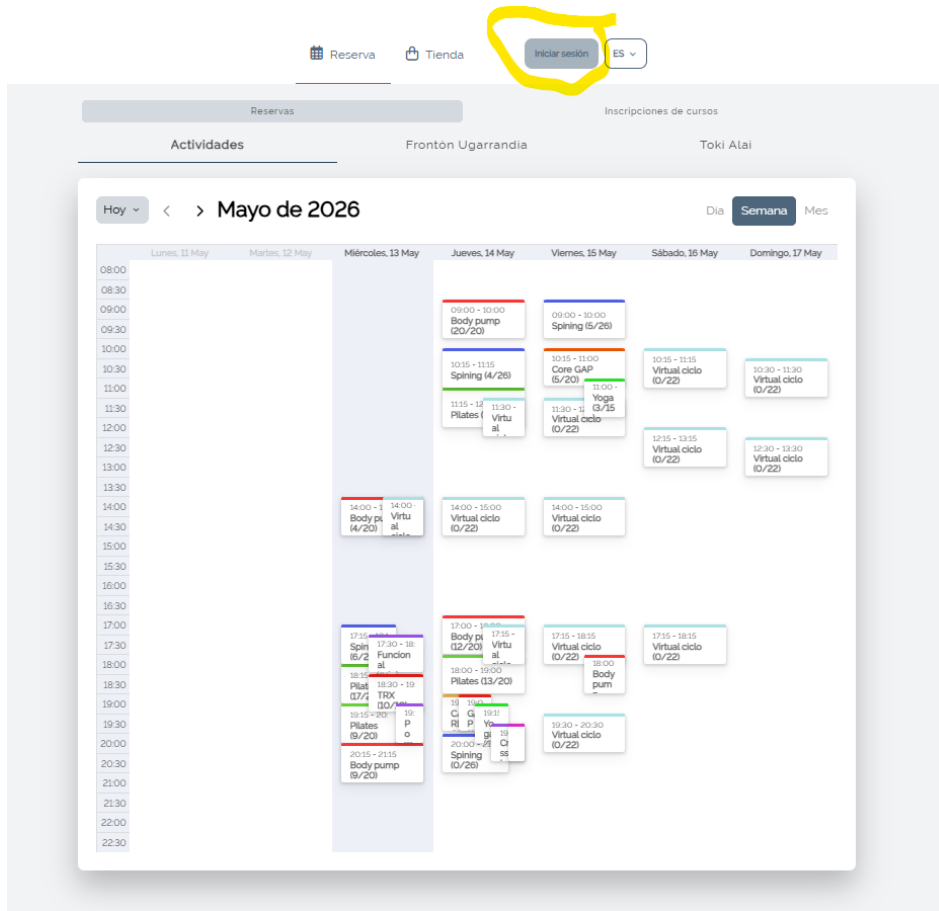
Reserva Tienda Iniciar sesión ES

Reservas Inscripciones de cursos

Actividades Frontón Ugarrandia Toki Alai

Hoy < > Mayo de 2026 Día Semana Mes

| | Lunes, 11 May | Martes, 12 May | Miércoles, 13 May | Jueves, 14 May | Viernes, 15 May | Sábado, 16 May | Domingo, 17 May |
|---|---|---|---|---|---|---|---|
| 08:00 | | | | | | | |
| 08:30 | | | | | | | |
| 09:00 | | | | 09:00 - 10:00 Body pump (20/20) | 09:00 - 10:00 Spining (5/26) | | |
| 09:30 | | | | | | | |
| 10:00 | | | | | | | |
| 10:30 | | | | 10:15 - 11:15 Spining (4/26) | 10:15 - 11:00 Core GAP (5/20) | 10:15 - 11:15 Virtual ciclo (0/22) | 10:30 - 11:30 Virtual ciclo (0/22) |
| 11:00 | | | | | 11:00 - Yoga (3/15 | | |
| 11:30 | | | | 11:15 - 12 Pilates ( 11:30 - Virtu al | 11:30 - Virtual ciclo (0/22) | | |
| 12:00 | | | | | | | |
| 12:30 | | | | | | 12:15 - 13:15 Virtual ciclo (0/22) | 12:30 - 13:30 Virtual ciclo (0/22) |
| 13:00 | | | | | | | |
| 13:30 | | | | | | | |
| 14:00 | | | 14:00 - 1 Body pu (4/20) 14:00 - Virtu al ciclo | 14:00 - 15:00 Virtual ciclo (0/22) | 14:00 - 15:00 Virtual ciclo (0/22) | | |
| 14:30 | | | | | | | |
| 15:00 | | | | | | | |
| 15:30 | | | | | | | |
| 16:00 | | | | | | | |
| 16:30 | | | | | | | |
| 17:00 | | | 17:15 Spin (6/2 17:30 - 18: Funcion al | 17:00 - 18:00 Body pu (12/20) 17:15 - Virtu al ciclo | 17:15 - 18:15 Virtual ciclo (0/22) | 17:15 - 18:15 Virtual ciclo (0/22) | |
| 17:30 | | | | | | | |
| 18:00 | | | 18:15 Pilat (17/2 18:30 - 19 TRX (10/10) | 18:00 - 19:00 Pilates (13/20) | 18:00 Body pum | | |
| 18:30 | | | | | | | |
| 19:00 | | | 19:15 - 20 Pilates (9/20) 19: P o | 19: C Rl 19:0 G P 19:1 Yo ga 19: Cr ss | | | |
| 19:30 | | | | 20:00 - 2 Spining (0/26) | 19:30 - 20:30 Virtual ciclo (0/22) | | |
| 20:00 | | | 20:15 - 21:15 Body pump (9/20) | | | | |
| 20:30 | | | | | | | |
| 21:00 | | | | | | | |
| 21:30 | | | | | | | |
| 22:00 | | | | | | | |
| 22:30 | | | | | | | |